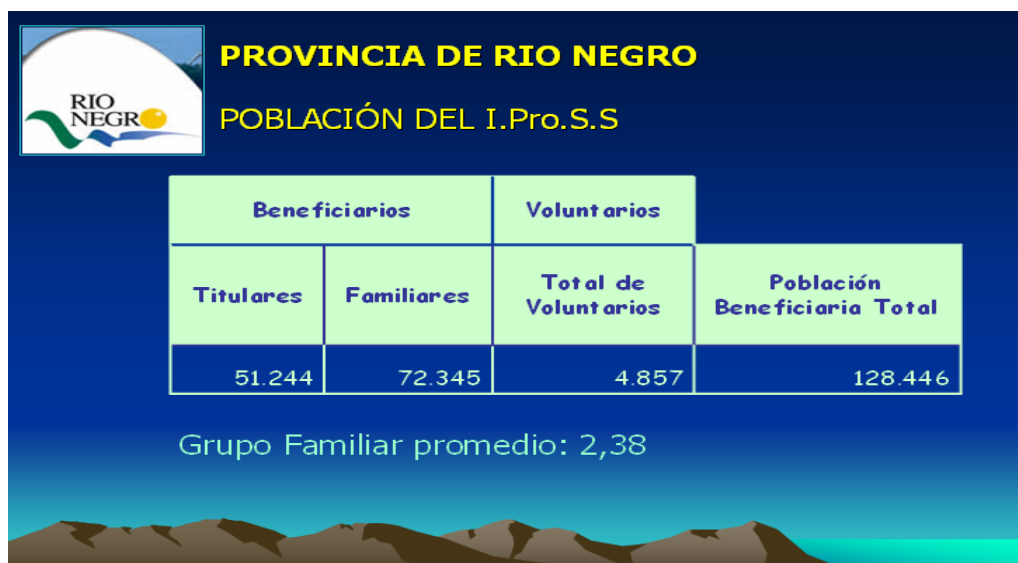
RIO NEGRO

PROVINCIA DE RIO NEGRO

POBLACIÓN DEL I.Pro.S.S

| Beneficiarios | | Voluntarios | |
|---|---|---|---|
| Titulares | Familiares | Total de Voluntarios | Población Beneficiaria Total |
| 51.244 | 72.345 | 4.857 | 128.446 |

Grupo Familiar promedio: 2,38